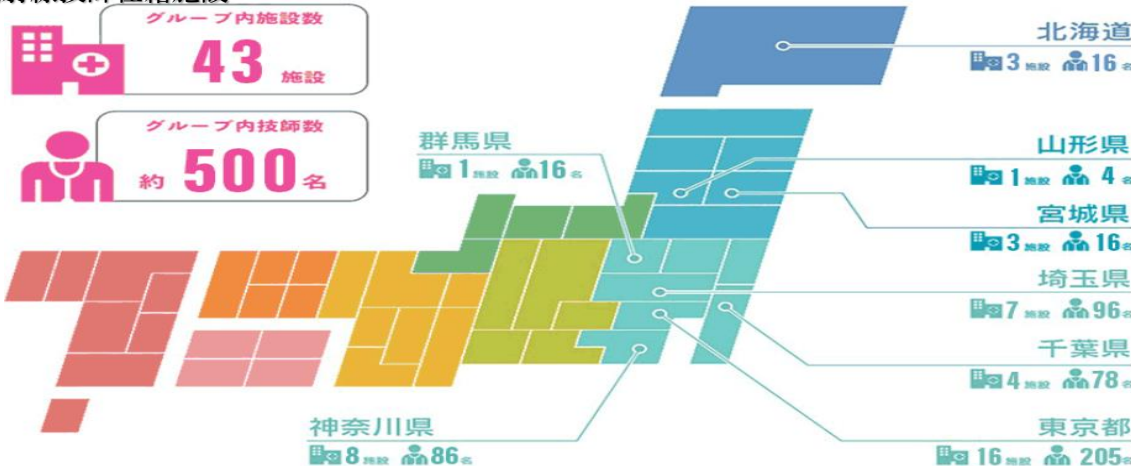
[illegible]

グループ内施設数
43 施設

グループ内技師数
約 500 名

北海道
3 施設 16 名

群馬県
1 施設 16 名

山形県
1 施設 4 名

宮城県
3 施設 16 名

埼玉県
7 施設 96 名

千葉県
4 施設 78 名

神奈川県
8 施設 86 名

東京都
16 施設 205 名